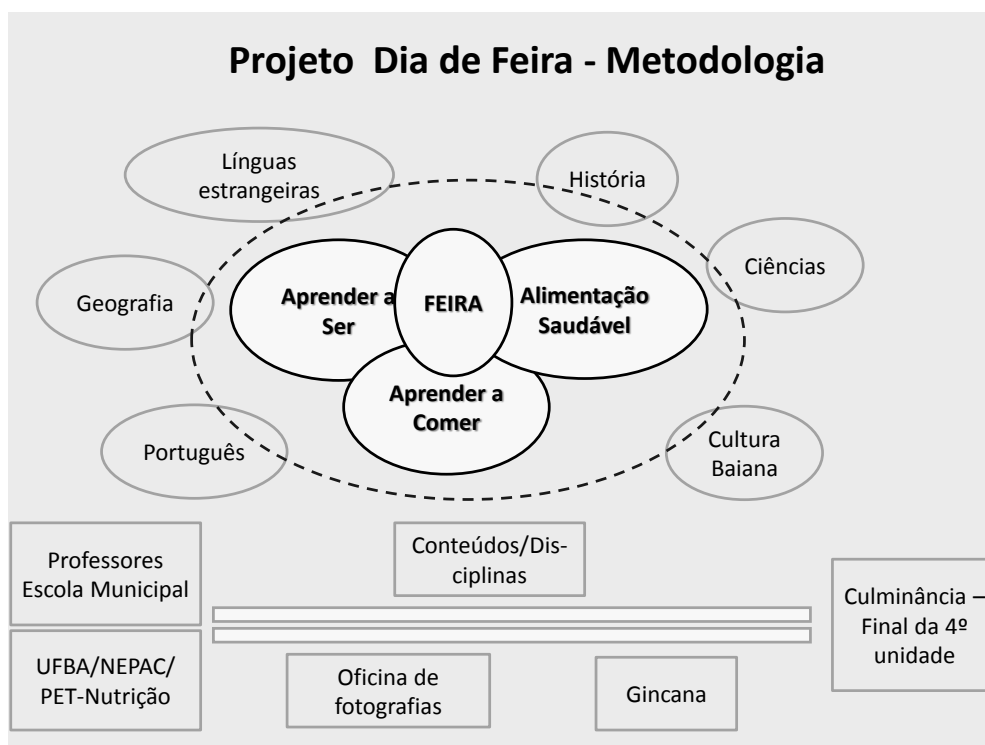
Projeto Dia de Feira - Metodologia

Línguas estrangeiras

História

Ciências

Geografia

Aprender a Ser

FEIRA

Alimentação Saudável

Aprender a Comer

Português

Cultura Baiana

Professores Escola Municipal

Conteúdos/Disciplinas

Culminância – Final da 4º unidade

UFBA/NEPAC/ PET-Nutrição

Oficina de fotografias

Gincana